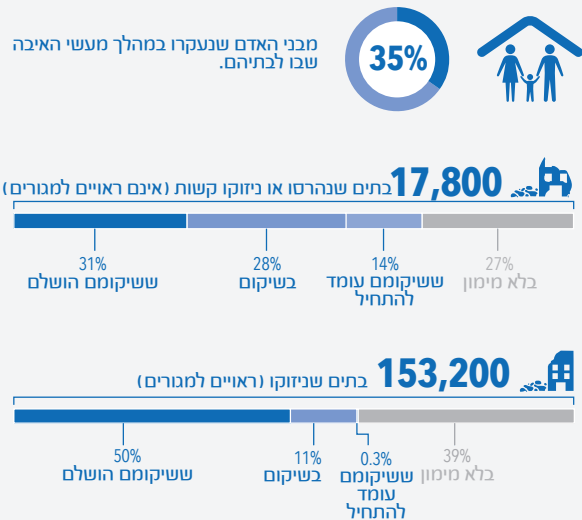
35%
מבני האדם שנעקרו במהלך מעשי האיבה שבו לבתיהם.

17,800 בתים שנהרסו או ניזוקו קשות (אינם ראויים למגורים)

31%
ששיקומם הושלם

28%
בשיקום

14%
ששיקומם עומד להתחיל

27%
בלא מימון

153,200 בתים שניזוקו (ראויים למגורים)

50%
ששיקומם הושלם

11%
בשיקום

0.3%
ששיקומם עומד להתחיל

39%
בלא מימון